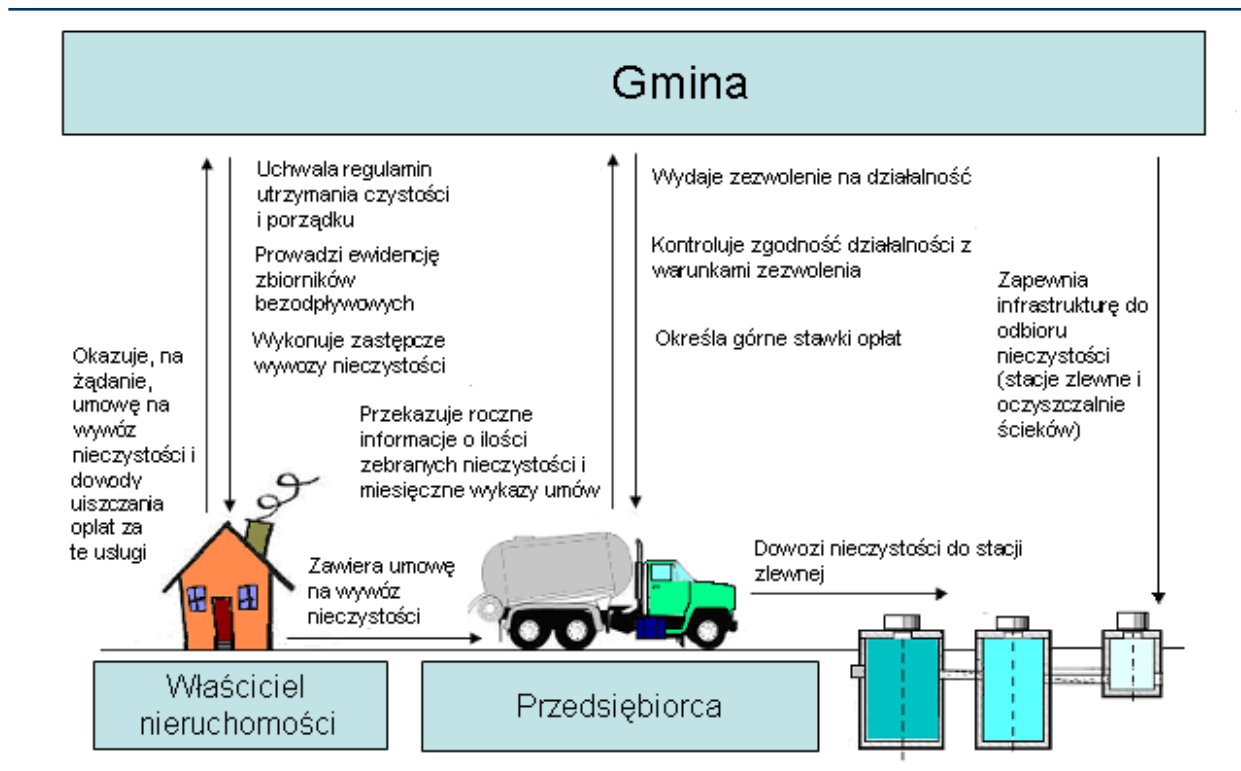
Gmina

Okazuje, na żądanie, umowę na wywóz nieczystości i dowody uiszczania opłat za te usługi

Uchwala regulamin utrzymania czystości i porządku

Prowadzi ewidencję zbiorników bezodpływowych

Wykonuje zastępcze wywozy nieczystości

Przekazuje roczne informacje o ilości zebranych nieczystości i miesięczne wykazy umów

Wydaje zezwolenie na działalność

Kontroluje zgodność działalności z warunkami zezwolenia

Określa górne stawki opłat

Zapewnia infrastrukturę do odbioru nieczystości (stacje zlewne i oczyszczalnie ścieków)

Zawiera umowę na wywóz nieczystości

Dowozi nieczystości do stacji zlewnej

Właściciel nieruchomości

Przedsiębiorca